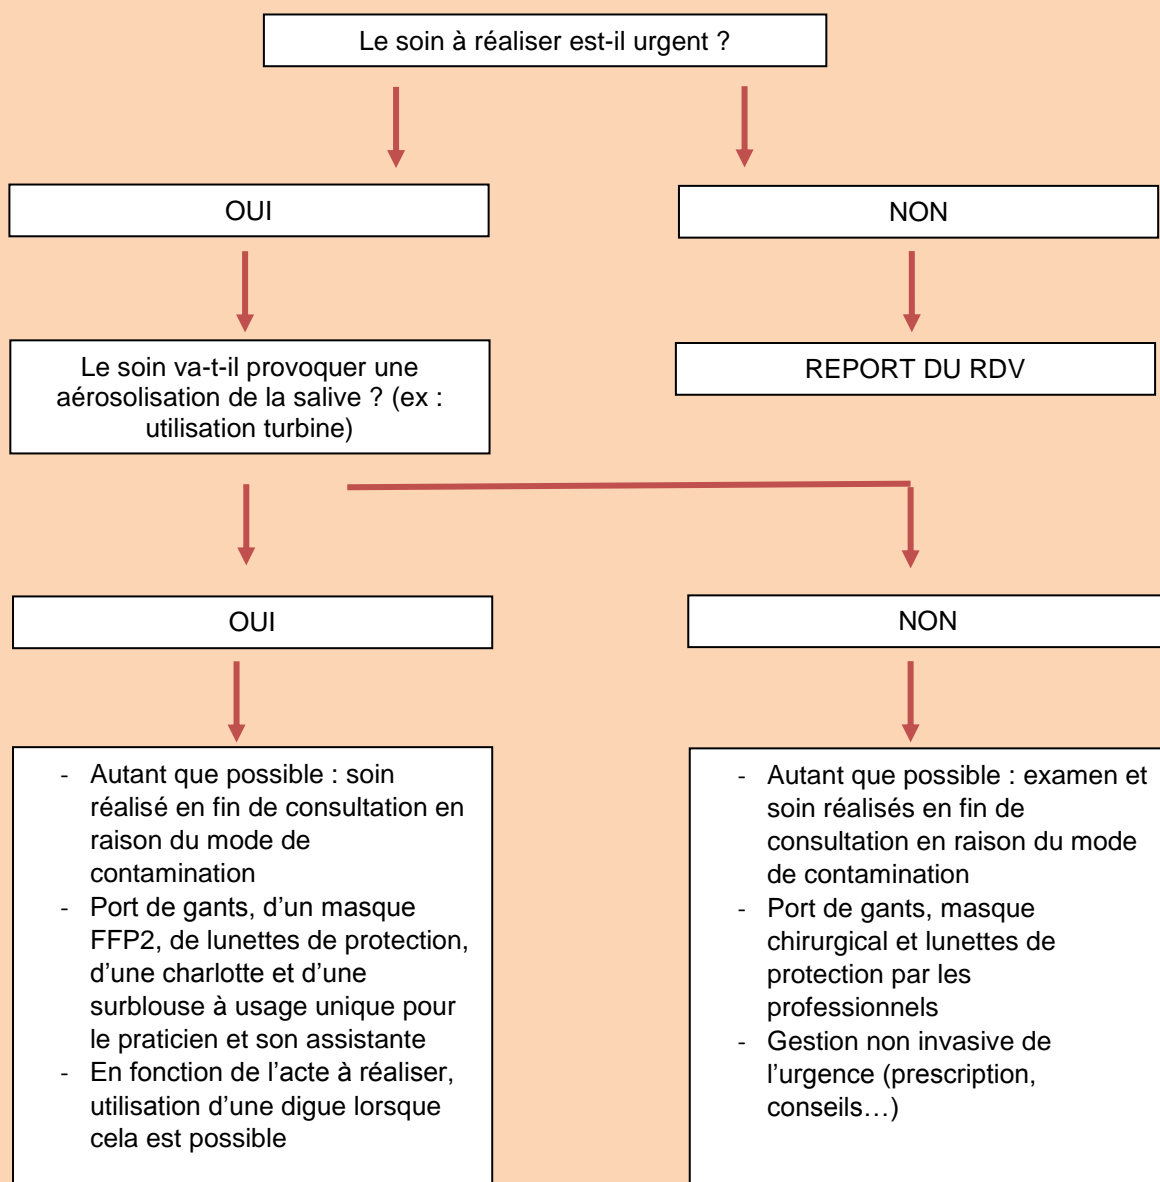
Le soin à réaliser est-il urgent ?

OUI

NON

Le soin va-t-il provoquer une aérosolisation de la salive ? (ex : utilisation turbine)

REPORT DU RDV

OUI

NON

- Autant que possible : soin réalisé en fin de consultation en raison du mode de contamination
- Port de gants, d'un masque FFP2, de lunettes de protection, d'une charlotte et d'une surblouse à usage unique pour le praticien et son assistante
- En fonction de l'acte à réaliser, utilisation d'une digue lorsque cela est possible

- Autant que possible : examen et soin réalisés en fin de consultation en raison du mode de contamination
- Port de gants, masque chirurgical et lunettes de protection par les professionnels
- Gestion non invasive de l'urgence (prescription, conseils…)